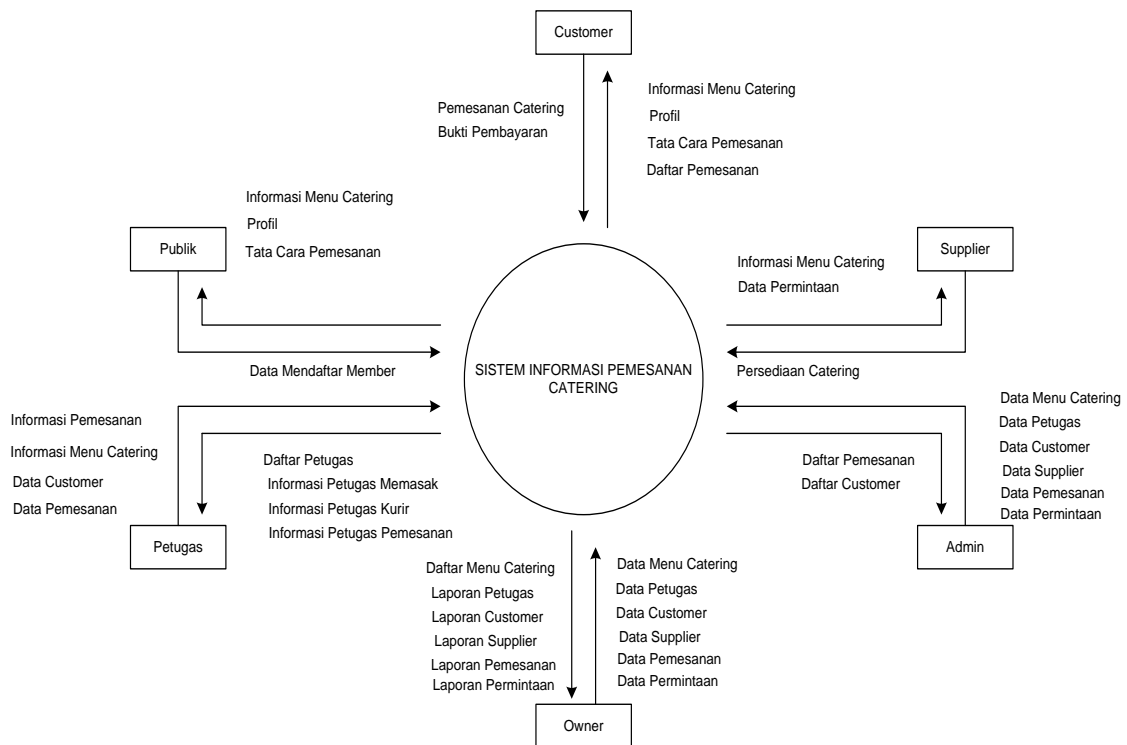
Customer

Pemesanan Catering
Bukti Pembayaran

Informasi Menu Catering
Profil
Tata Cara Pemesanan
Daftar Pemesanan

Informasi Menu Catering
Profil
Tata Cara Pemesanan

Publik

Supplier

Informasi Menu Catering
Data Permintaan

Data Mendaftar Member

SISTEM INFORMASI PEMESANAN CATERING

Persediaan Catering

Informasi Pemesanan
Informasi Menu Catering
Data Customer
Data Pemesanan

Daftar Petugas
Informasi Petugas Memasak
Informasi Petugas Kurir
Informasi Petugas Pemesanan

Petugas

Daftar Pemesanan
Daftar Customer

Data Menu Catering
Data Petugas
Data Customer
Data Supplier
Data Pemesanan
Data Permintaan

Admin

Daftar Menu Catering
Laporan Petugas
Laporan Customer
Laporan Supplier
Laporan Pemesanan
Laporan Permintaan

Data Menu Catering
Data Petugas
Data Customer
Data Supplier
Data Pemesanan
Data Permintaan

Owner